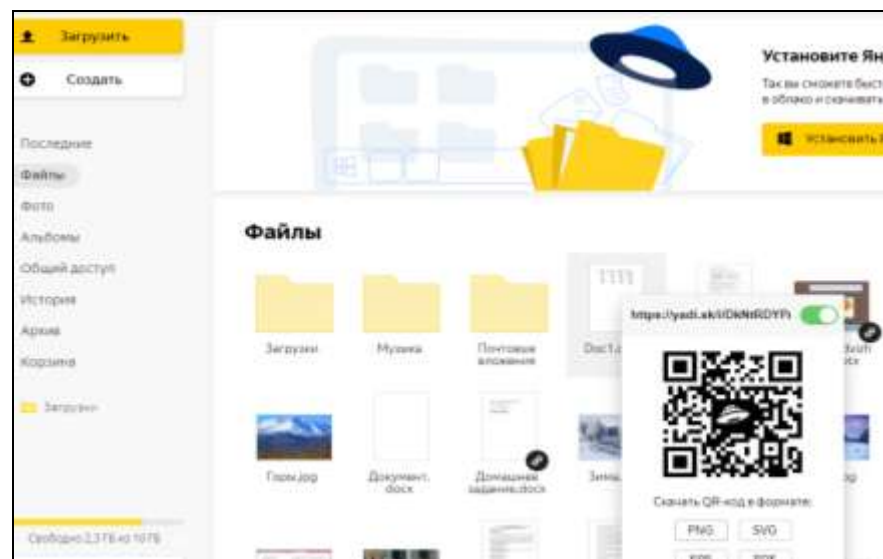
Загрузить

Создать

Последние

Файлы

Фото

Альбомы

Общий доступ

История

Архив

Корзина

Загрузки

Свободно 2,37 ГБ из 10 ГБ

Установите Ян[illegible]

Так вы сможете быст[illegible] в облако и скачивать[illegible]

Установить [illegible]

Файлы

Загрузки

Музыка

Почтовые вложения

Doc1.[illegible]

https://yadi.sk/i/DkNtRDYFi

Горы.jpg

Документ.docx

Домашнее задание.docx

Зимн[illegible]

Скачать QR-код в формате:

PNG

SVG

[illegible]

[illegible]